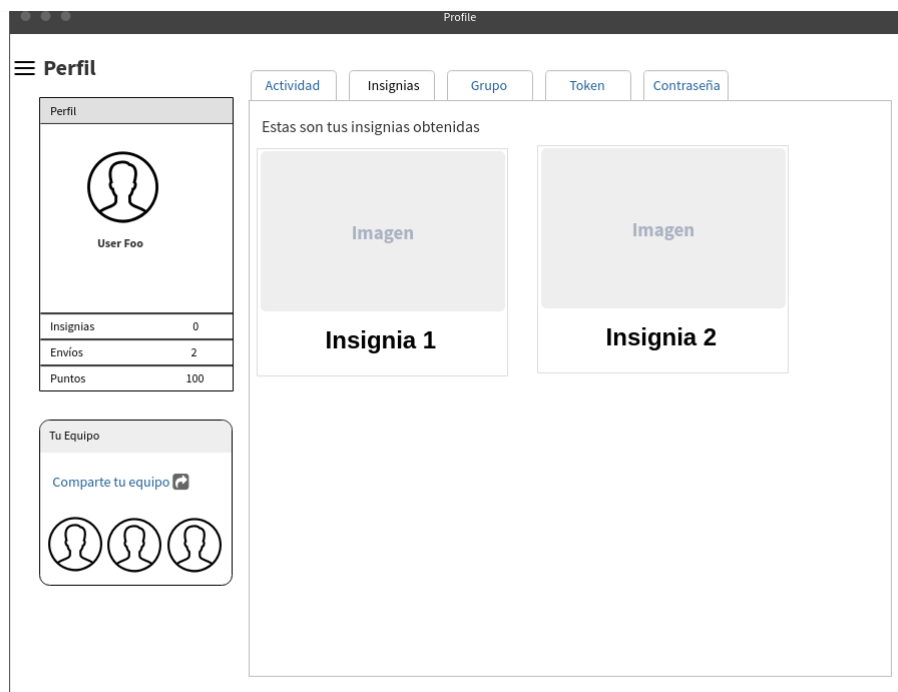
Profile

Perfil

Perfil

User Foo

| Insignias | 0 |
|---|---|
| Envíos | 2 |
| Puntos | 100 |

Tu Equipo

Comparte tu equipo

Actividad Insignias Grupo Token Contraseña

Estas son tus insignias obtenidas

Imagen

Insignia 1

Imagen

Insignia 2